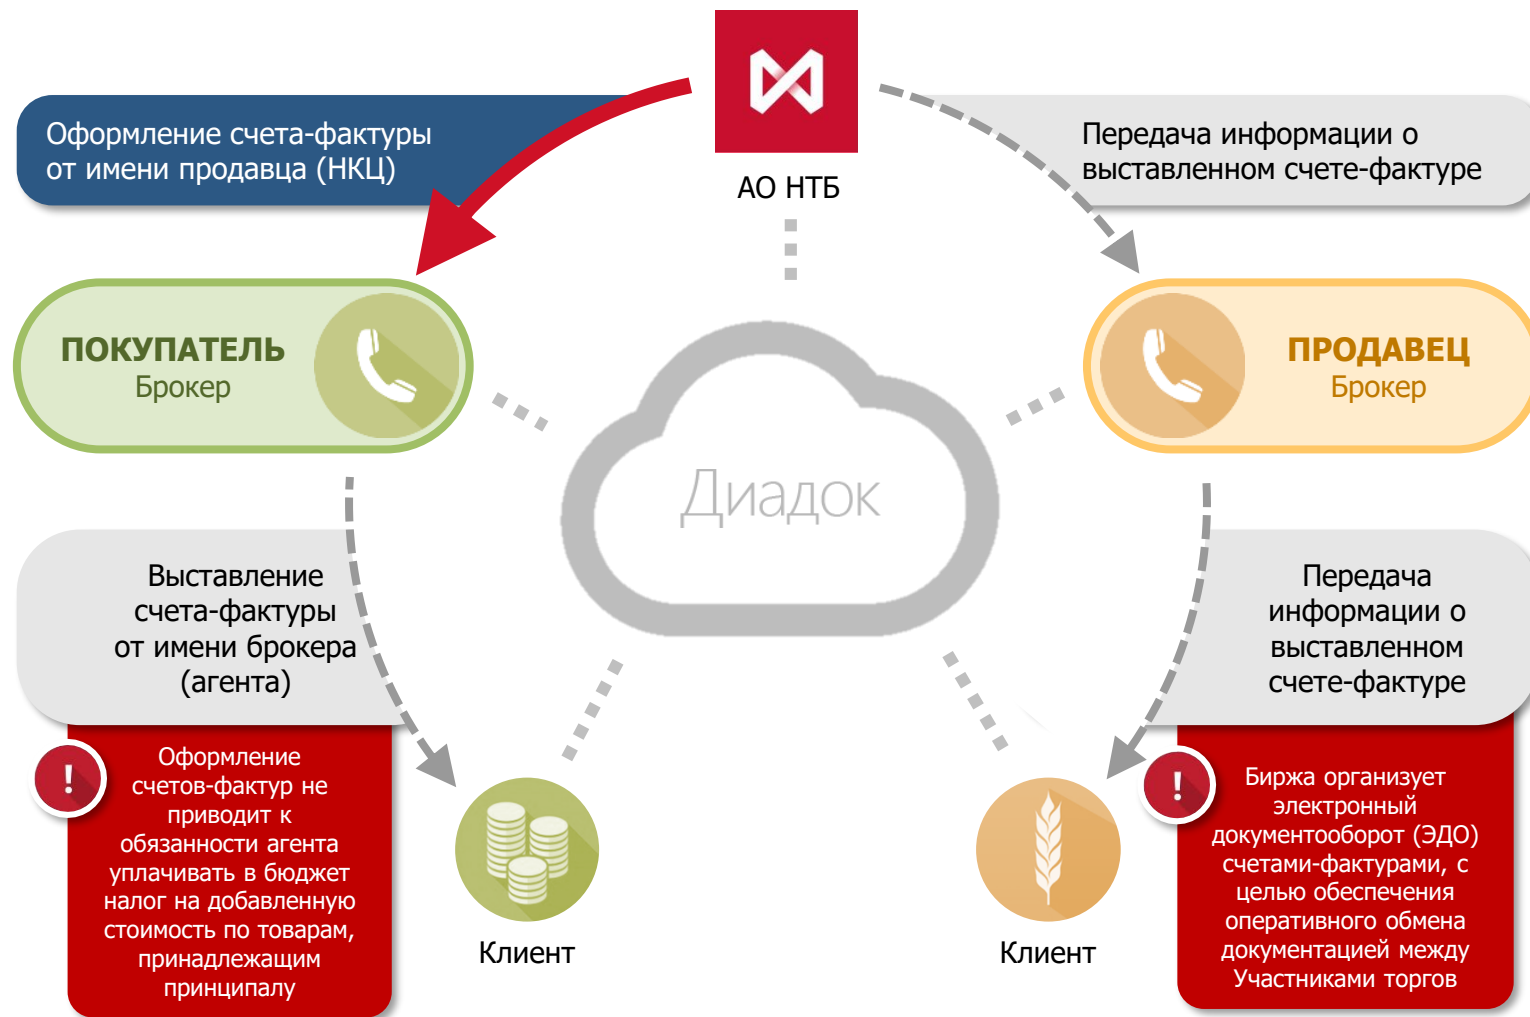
Оформление счета-фактуры от имени продавца (НКЦ)

АО НТБ

Передача информации о выставленном счете-фактуре

ПОКУПАТЕЛЬ
Брокер

ПРОДАВЕЦ
Брокер

Диадок

Выставление счета-фактуры от имени брокера (агента)

Передача информации о выставленном счете-фактуре

!
Оформление счетов-фактур не приводит к обязанности агента уплачивать в бюджет налог на добавленную стоимость по товарам, принадлежащим принципалу

Клиент

Клиент

!
Биржа организует электронный документооборот (ЭДО) счетами-фактурами, с целью обеспечения оперативного обмена документацией между Участниками торгов